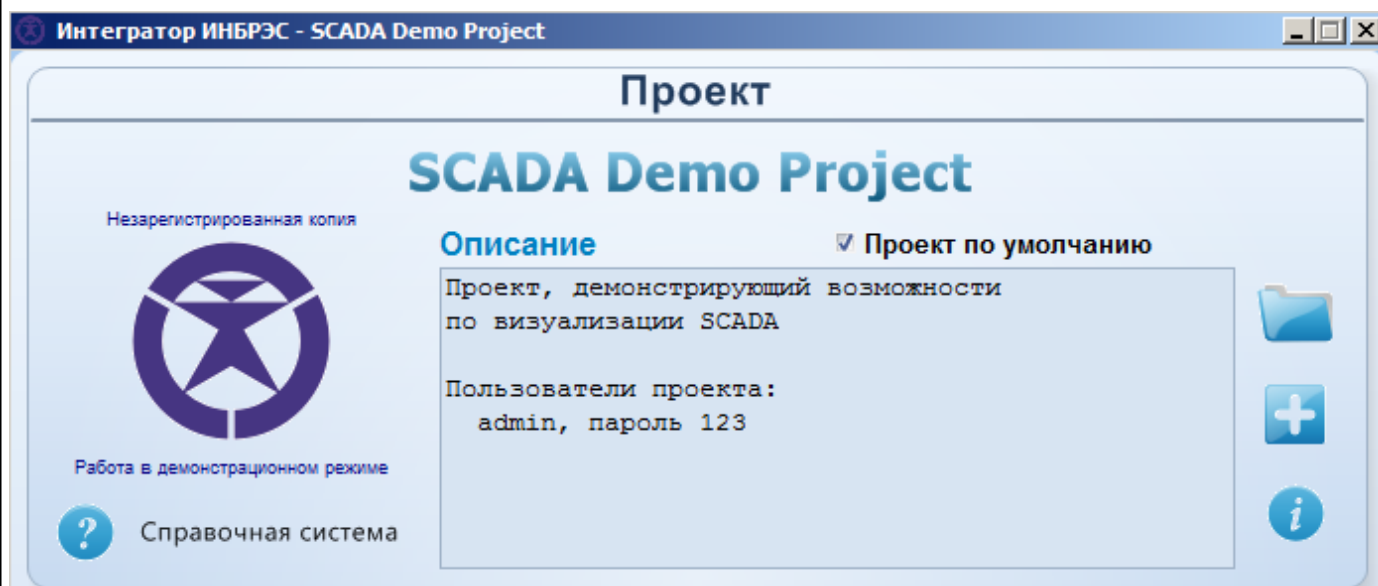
Интегратор ИНБРЭС - SCADA Demo Project

Проект

SCADA Demo Project

Незарегистрированная копия

Работа в демонстрационном режиме

? Справочная система

Описание

Проект по умолчанию

Проект, демонстрирующий возможности по визуализации SCADA

Пользователи проекта:
admin, пароль 123

i